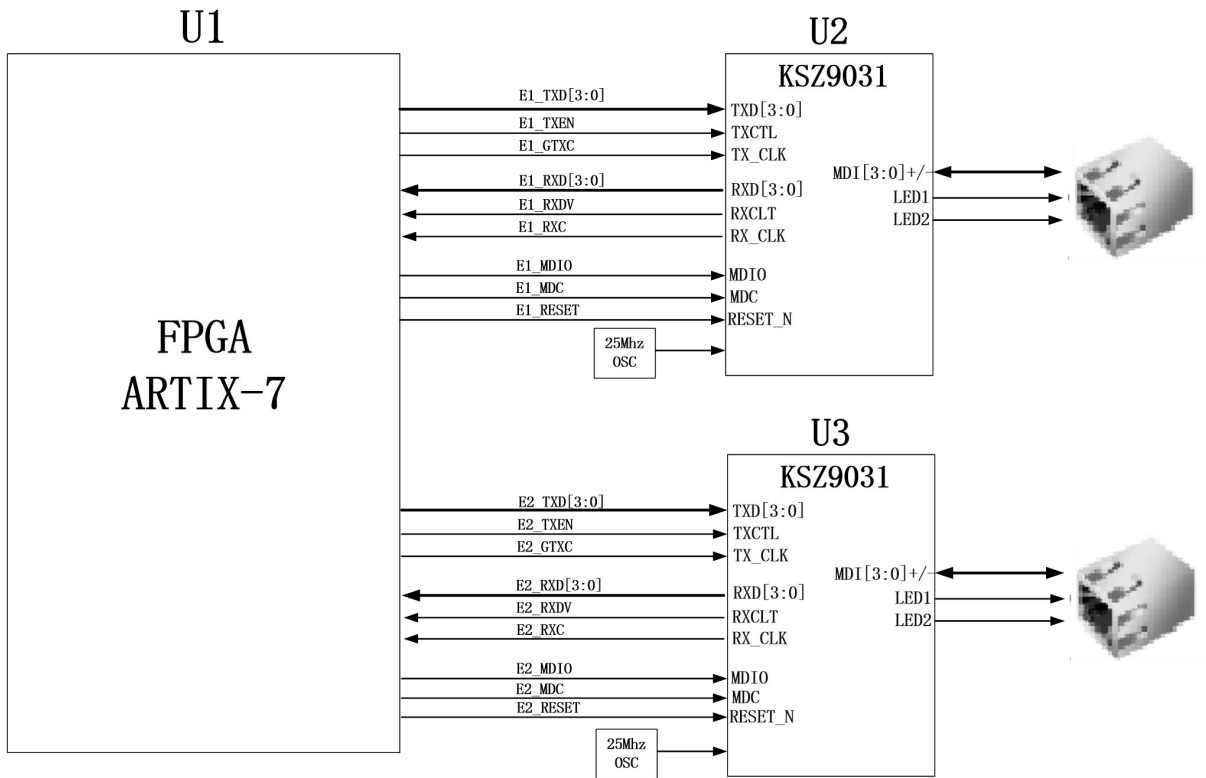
U1

FPGA
ARTIX-7

E1_TXD[3:0]
E1_TXEN
E1_GTXC
E1_RXD[3:0]
E1_RXDV
E1_RXC
E1_MDIO
E1_MDC
E1_RESET

U2
KSZ9031
TXD[3:0]
TXCTL
TX_CLK
RXD[3:0]
RXCLT
RX_CLK
MDIO
MDC
RESET_N
MDI[3:0]+/-
LED1
LED2

25Mhz
OSC

E2_TXD[3:0]
E2_TXEN
E2_GTXC
E2_RXD[3:0]
E2_RXDV
E2_RXC
E2_MDIO
E2_MDC
E2_RESET

U3
KSZ9031
TXD[3:0]
TXCTL
TX_CLK
RXD[3:0]
RXCLT
RX_CLK
MDIO
MDC
RESET_N
MDI[3:0]+/-
LED1
LED2

25Mhz
OSC